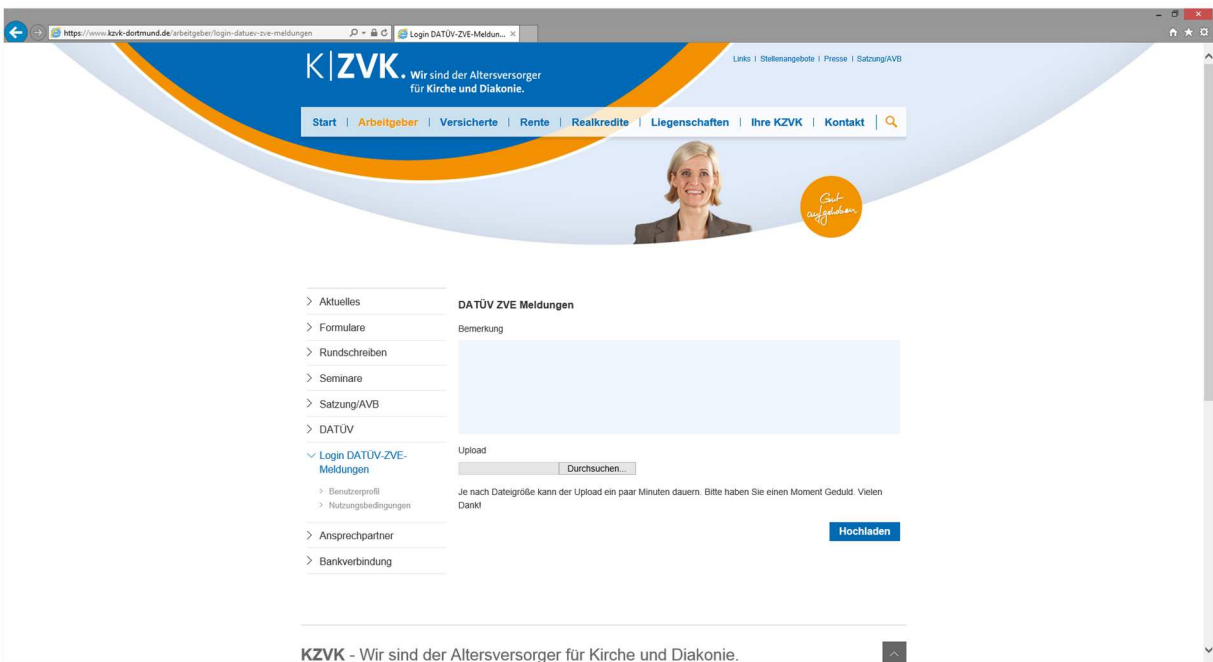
https://www.kzvk-dortmund.de/arbeitgeber/login-datuev-zve-meldungen
Login DATÜV-ZVE-Meldun... ×

K|ZVK. Wir sind der Altersversorger für Kirche und Diakonie.

Links | Stellenangebote | Presse | Satzung/AVB

Start | Arbeitgeber | Versicherte | Rente | Realkredite | Liegenschaften | Ihre KZVK | Kontakt

Gut aufgehoben

> Aktuelles
> Formulare
> Rundschreiben
> Seminare
> Satzung/AVB
> DATÜV
Login DATÜV-ZVE-Meldungen
> Benutzerprofil
> Nutzungsbedingungen
> Ansprechpartner
> Bankverbindung

DATÜV ZVE Meldungen

Bemerkung

Upload

Durchsuchen...

Je nach Dateigröße kann der Upload ein paar Minuten dauern. Bitte haben Sie einen Moment Geduld. Vielen Dank!

Hochladen

KZVK - Wir sind der Altersversorger für Kirche und Diakonie.